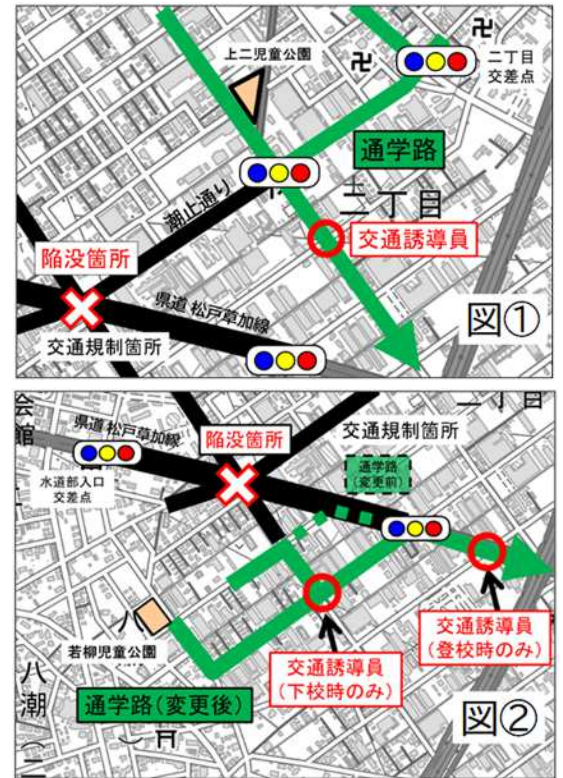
上二児童公園

二丁目交差点

通学路

湖上通り

二丁目

交通誘導員

陥没箇所

県道 松戸草加線

交通規制箇所

図①

会館

県道 松戸草加線

陥没箇所

交通規制箇所

水道部入口交差点

通学路(変更前)

若柳児童公園

交通誘導員(登校時のみ)

交通誘導員(下校時のみ)

八潮

通学路(変更後)

図②